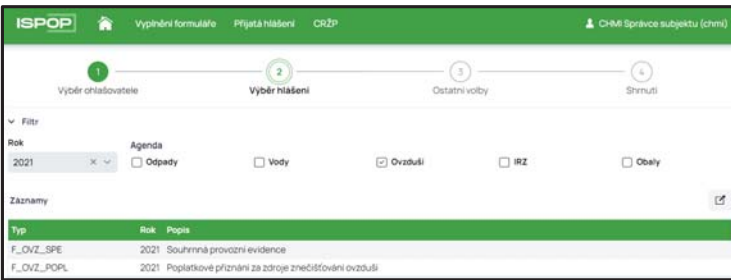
ISPOP Vyplnění formuláře Přijatá hlášení CRŽP CHMI Správce subjektu (chmi)

1 Výběr ohlašovatele
2 Výběr hlášení
3 Ostatní volby
4 Shrnutí

Filtr

Rok
2021

Agenda
Odpady
Vody
Ovzduší
IRZ
Obaly

Záznamy

| Typ | Rok | Popis |
|---|---|---|
| F_OVZ_SPE | 2021 | Souhrnná provozní evidence |
| F_OVZ_POPL | 2021 | Poplatkové přiznání za zdroje znečišťování ovzduší |